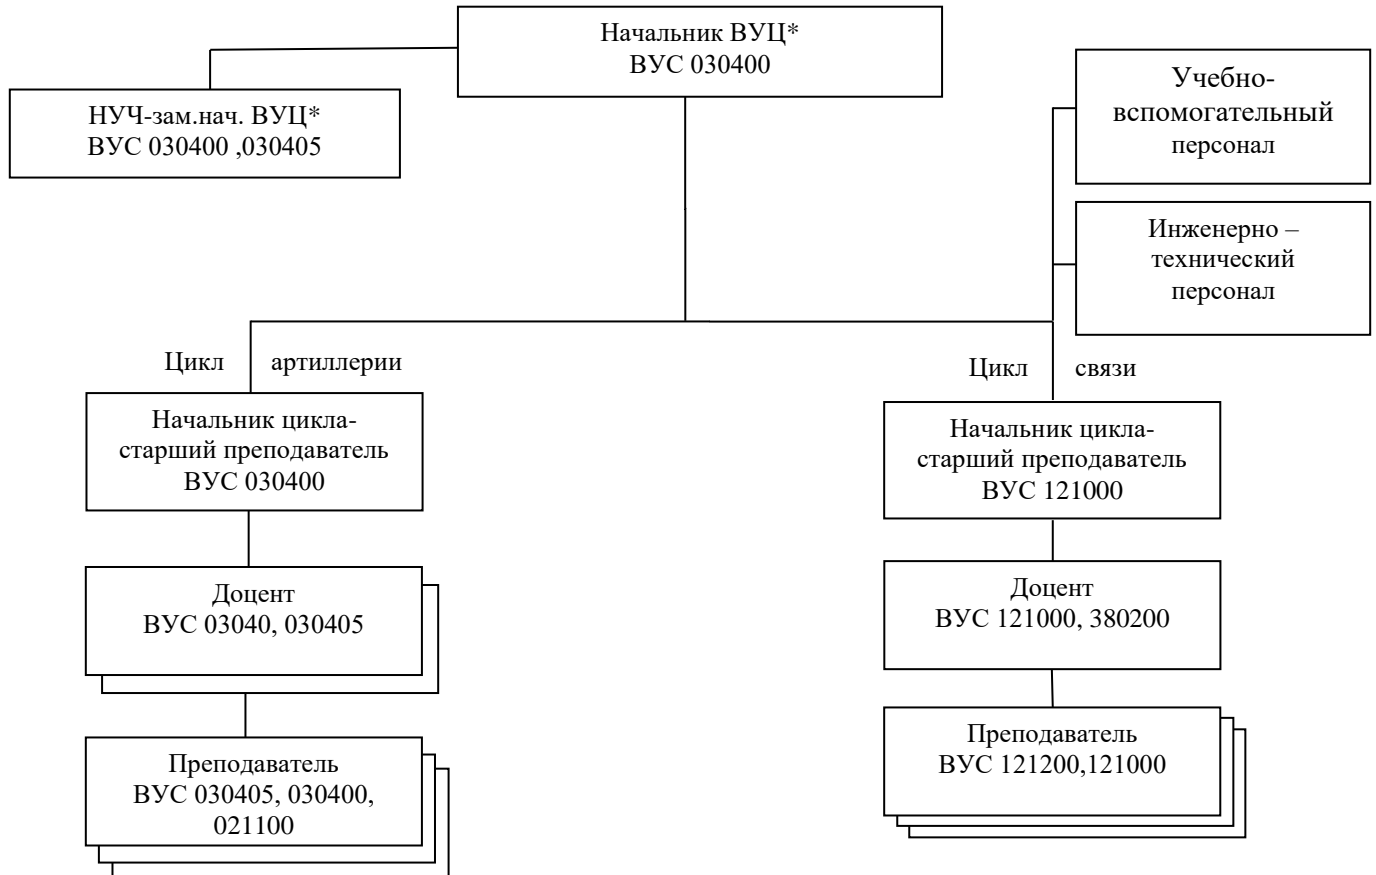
Начальник ВУЦ*
ВУС 030400

НУЧ-зам.нач. ВУЦ*
ВУС 030400 ,030405

Учебно-вспомогательный персонал

Инженерно – технический персонал

Цикл артиллерии

Начальник цикла-старший преподаватель
ВУС 030400

Доцент
ВУС 03040, 030405

Преподаватель
ВУС 030405, 030400, 021100

Цикл связи

Начальник цикла-старший преподаватель
ВУС 121000

Доцент
ВУС 121000, 380200

Преподаватель
ВУС 121200,121000